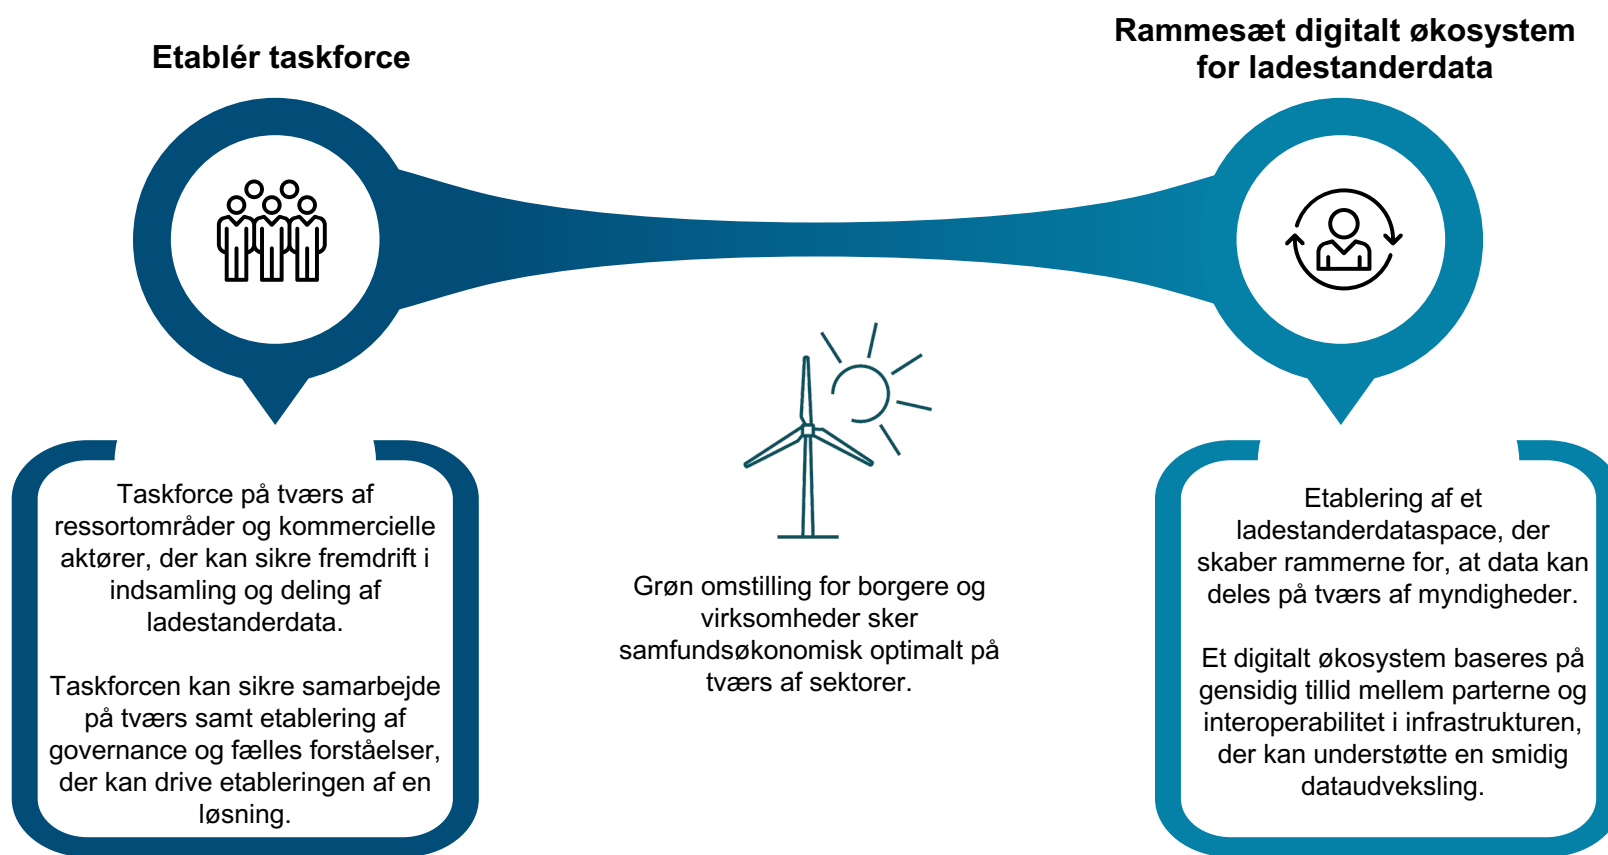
Etablér taskforce

Rammesæt digitalt økosystem for ladestanderdata

Taskforce på tværs af ressortområder og kommercielle aktører, der kan sikre fremdrift i indsamling og deling af ladestanderdata.

Taskforcen kan sikre samarbejde på tværs samt etablering af governance og fælles forståelser, der kan drive etableringen af en løsning.

Grøn omstilling for borgere og virksomheder sker samfundsøkonomisk optimalt på tværs af sektorer.

Etablering af et ladestanderdataspace, der skaber rammerne for, at data kan deles på tværs af myndigheder.

Et digitalt økosystem baseres på gensidig tillid mellem parterne og interoperabilitet i infrastrukturen, der kan understøtte en smidig dataudveksling.